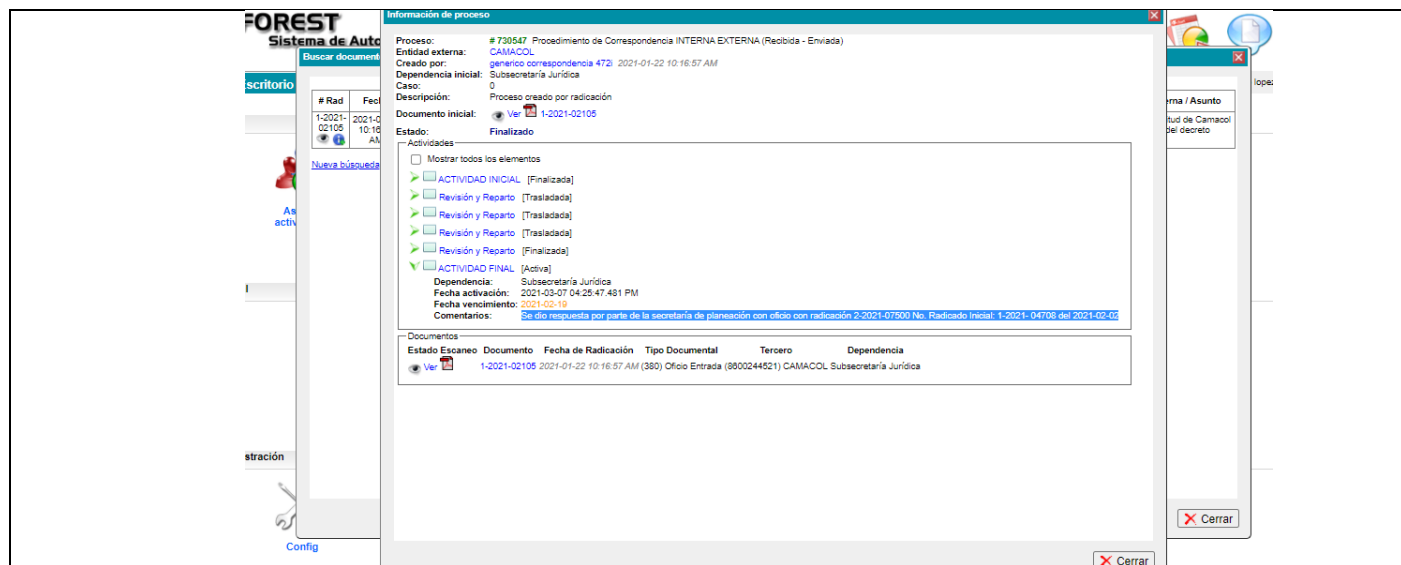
FOREST
Sistema de Auto

Buscar documento

scritorio

| # Rad | Fec |
|---|---|
| 1-2021-02105 | 2021-0 10:16 AM |

Nueva búsqueda

As activ

stración

Config

lopez

erna / Asunto
tud de Camacol del decreto

Cerrar

Información de proceso

Proceso: # 730547 Procedimiento de Correspondencia INTERNA EXTERNA (Recibida - Enviada)
Entidad externa: CAMACOL
Creado por: generico correspondencia 472i 2021-01-22 10:16:57 AM
Dependencia inicial: Subsecretaría Jurídica
Caso: 0
Descripción: Proceso creado por radicación
Documento inicial: Ver 1-2021-02105
Estado: Finalizado

Actividades
Mostrar todos los elementos
ACTIVIDAD INICIAL [Finalizada]
Revisión y Reparto [Trasladada]
Revisión y Reparto [Trasladada]
Revisión y Reparto [Trasladada]
Revisión y Reparto [Finalizada]
ACTIVIDAD FINAL [Activa]
Dependencia: Subsecretaría Jurídica
Fecha activación: 2021-03-07 04:25:47.481 PM
Fecha vencimiento: 2021-02-19
Comentarios: Se dio respuesta por parte de la secretaría de planeación con oficio con radicación 2-2021-07500 No. Radicado Inicial: 1-2021- 04708 del 2021-02-02

Documentos
| Estado Escaneo | Documento | Fecha de Radicación | Tipo Documental | Tercero | Dependencia |
|---|---|---|---|---|---|
| Ver | 1-2021-02105 | 2021-01-22 10:16:57 AM | (380) Oficio Entrada | (8600244521) CAMACOL | Subsecretaría Jurídica |

Cerrar